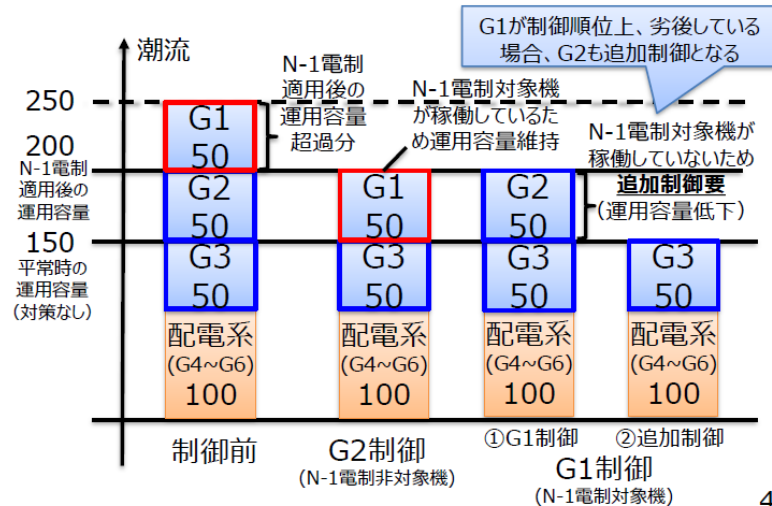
G1が制御順位上、劣後している場合、G2も追加制御となる

潮流

250

200

N-1電制適用後の運用容量

150

平常時の運用容量（対策なし）

N-1電制適用後の運用容量超過分

N-1電制対象機が稼働しているため運用容量維持

N-1電制対象機が稼働していないため

追加制御要
（運用容量低下）

G1
50

G2
50

G3
50

配電系
(G4~G6)
100

G1
50

G3
50

配電系
(G4~G6)
100

G2
50

G3
50

配電系
(G4~G6)
100

G3
50

配電系
(G4~G6)
100

制御前

G2制御
(N-1電制非対象機)

①G1制御

②追加制御

G1制御
(N-1電制対象機)

4